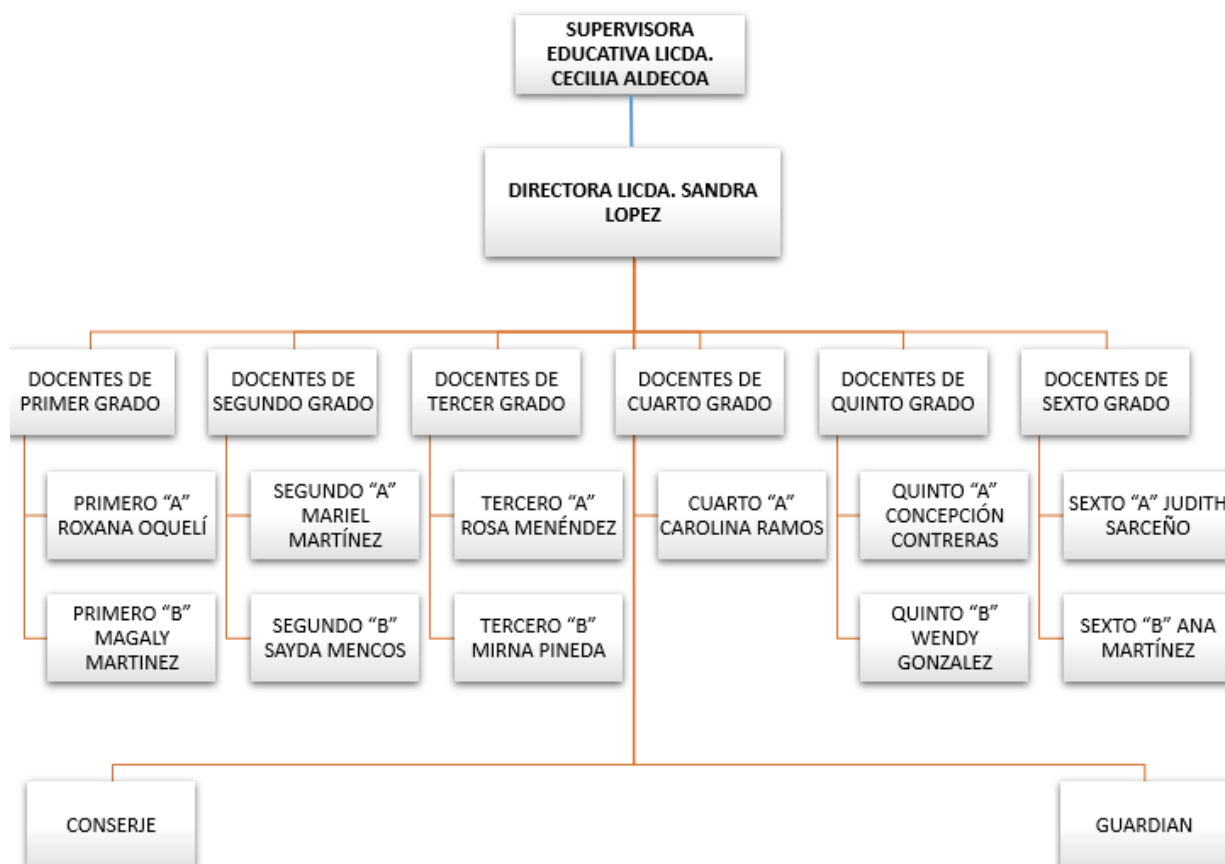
SUPERVISORA EDUCATIVA LICDA. CECILIA ALDECOA

DIRECTORA LICDA. SANDRA LOPEZ

DOCENTES DE PRIMER GRADO

PRIMERO “A” ROXANA OQUELÍ

PRIMERO “B” MAGALY MARTINEZ

DOCENTES DE SEGUNDO GRADO

SEGUNDO “A” MARIEL MARTÍNEZ

SEGUNDO “B” SAYDA MENCOS

DOCENTES DE TERCER GRADO

TERCERO “A” ROSA MENÉNDEZ

TERCERO “B” MIRNA PINEDA

DOCENTES DE CUARTO GRADO

CUARTO “A” CAROLINA RAMOS

DOCENTES DE QUINTO GRADO

QUINTO “A” CONCEPCIÓN CONTRERAS

QUINTO “B” WENDY GONZALEZ

DOCENTES DE SEXTO GRADO

SEXTO “A” JUDITH SARCEÑO

SEXTO “B” ANA MARTÍNEZ

CONSERJE

GUARDIAN